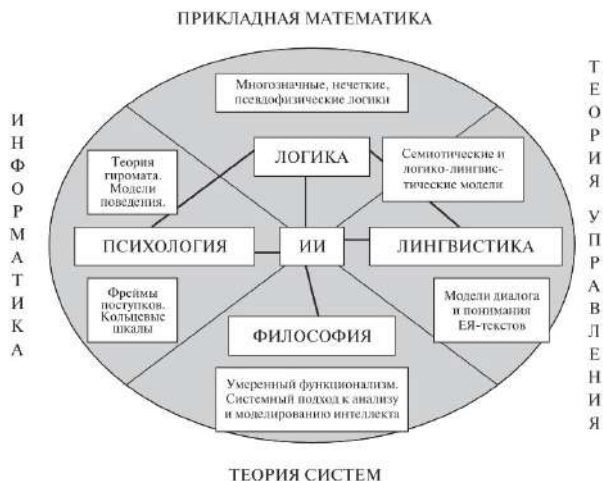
ПРИКЛАДНАЯ МАТЕМАТИКА

ИНФОРМАТИКА

Многозначные, нечеткие, псевдофизические логики

ТЕОРИЯ УПРАВЛЕНИЯ

Теория гиромата. Модели поведения.

ЛОГИКА

Семиотические и логико-лингвистические модели

ПСИХОЛОГИЯ

ИИ

ЛИНГВИСТИКА

Фреймы поступков. Кольцевые шкалы

Модели диалога и понимания ЕЯ-текстов

ФИЛОСОФИЯ

Умеренный функционализм. Системный подход к анализу и моделированию интеллекта

ТЕОРИЯ СИСТЕМ